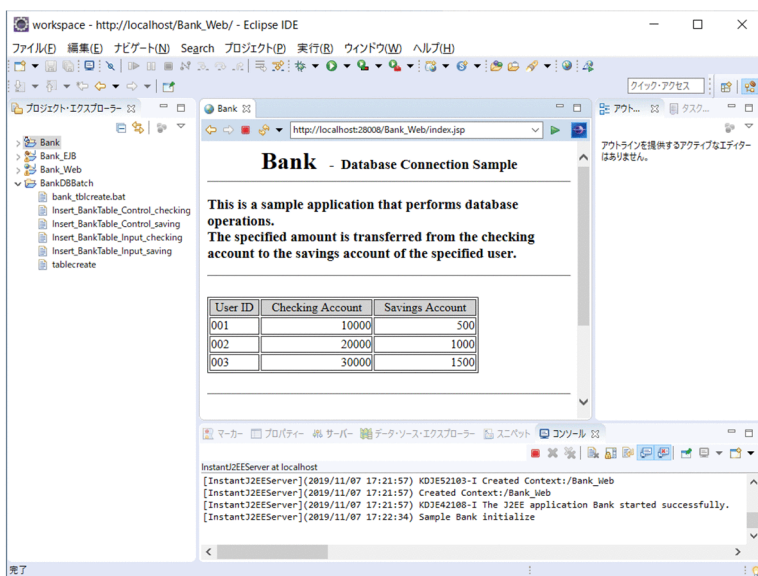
workspace - http://localhost/Bank_Web/ - Eclipse IDE

ファイル(F) 編集(E) ナビゲート(N) Search プロジェクト(P) 実行(R) ウィンドウ(W) ヘルプ(H)

クイック・アクセス

プロジェクト・エクスプローラー

Bank
Bank_EJB
Bank_Web
BankDBBatch
bank_tblcreate.bat
Insert_BankTable_Control_checking
Insert_BankTable_Control_saving
Insert_BankTable_Input_checking
Insert_BankTable_Input_saving
tablecreate

Bank

http://localhost:28008/Bank_Web/index.jsp

Bank - Database Connection Sample

This is a sample application that performs database operations.
The specified amount is transferred from the checking account to the savings account of the specified user.

| User ID | Checking Account | Savings Account |
|---|---|---|
| 001 | 10000 | 500 |
| 002 | 20000 | 1000 |
| 003 | 30000 | 1500 |

アウト... タスク...

アウトラインを提供するアクティブなエディターはありません。

マーカー プロパティー サーバー データ・ソース・エクスプローラー スニペット コンソール

InstantJ2EEServer at localhost

[InstantJ2EEServer](2019/11/07 17:21:57) KDJE52103-I Created Context:/Bank_Web
[InstantJ2EEServer](2019/11/07 17:21:57) Created Context:/Bank_Web
[InstantJ2EEServer](2019/11/07 17:21:57) KDJE42108-I The J2EE application Bank started successfully.
[InstantJ2EEServer](2019/11/07 17:22:34) Sample Bank initialize

完了